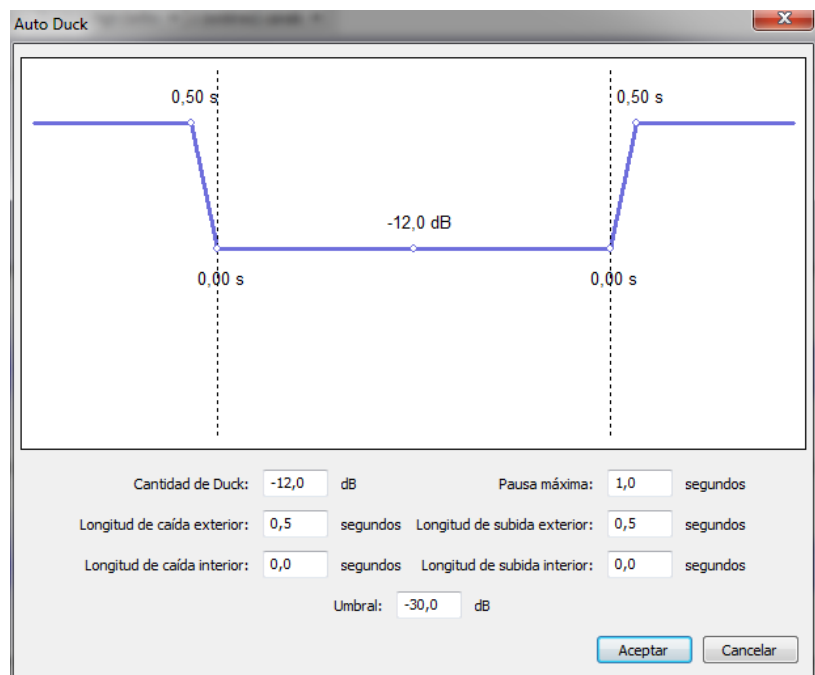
Auto Duck

0,50 s

0,50 s

-12,0 dB

0,00 s

0,00 s

Cantidad de Duck: -12,0 dB

Pausa máxima: 1,0 segundos

Longitud de caída exterior: 0,5 segundos

Longitud de subida exterior: 0,5 segundos

Longitud de caída interior: 0,0 segundos

Longitud de subida interior: 0,0 segundos

Umbral: -30,0 dB

Aceptar

Cancelar